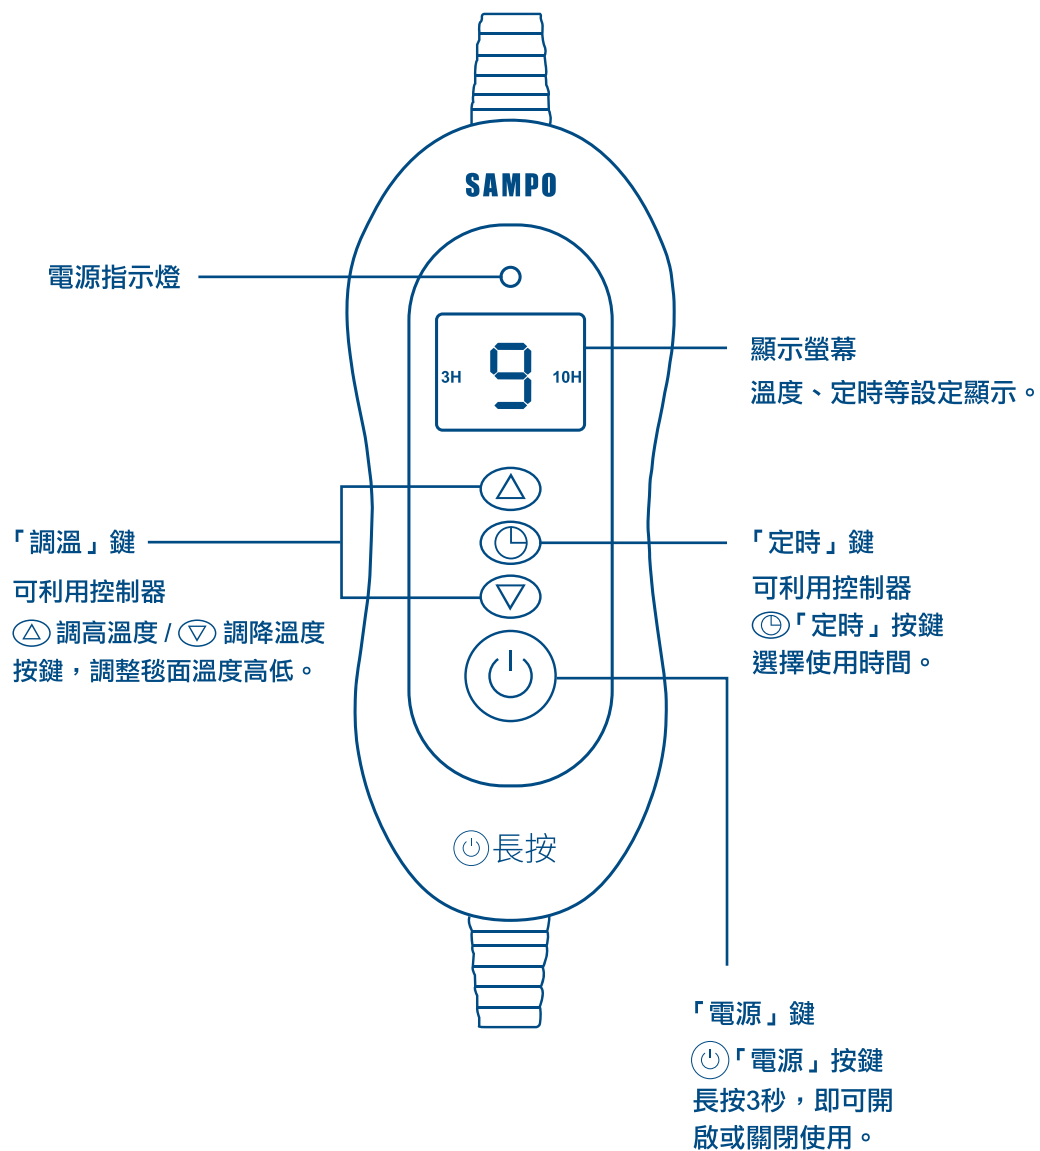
SAMPO

電源指示燈

3H 9 10H

顯示螢幕
溫度、定時等設定顯示。

「調溫」鍵
可利用控制器
△ 調高溫度 / ▽ 調降溫度
按鍵，調整毯面溫度高低。

「定時」鍵
可利用控制器
「定時」按鍵
選擇使用時間。

長按

「電源」鍵
「電源」按鍵
長按3秒，即可開
啟或關閉使用。